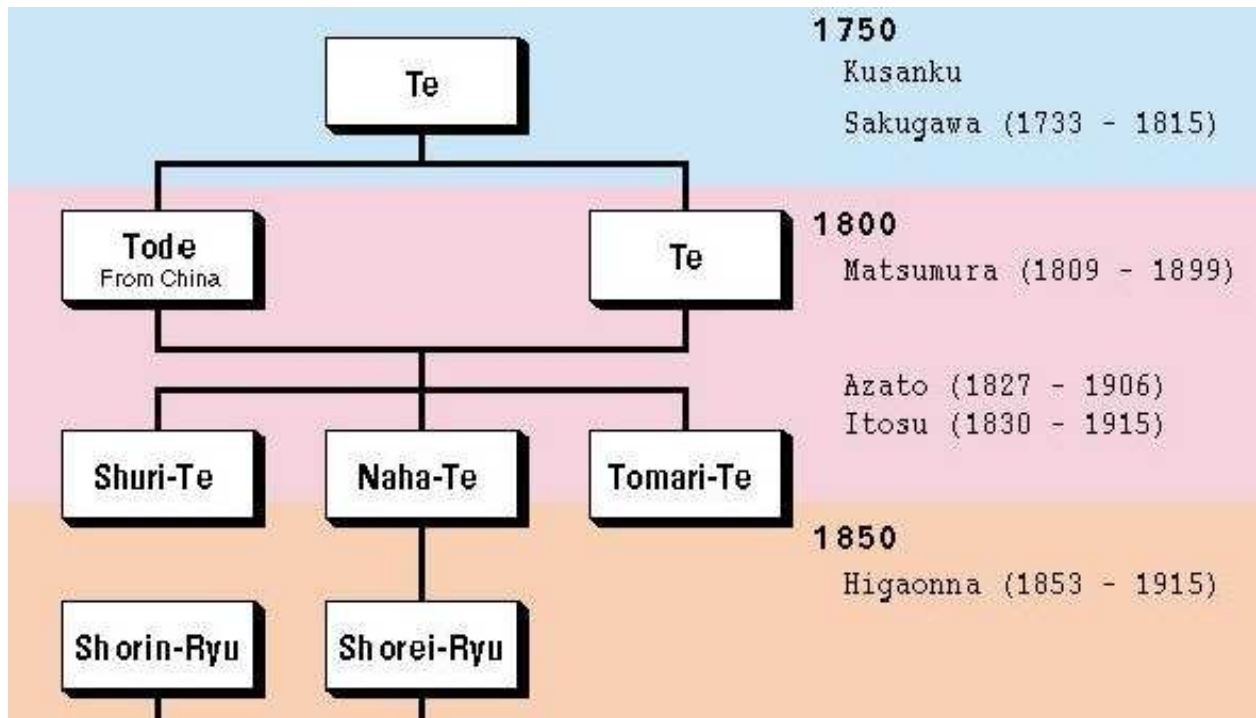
Te

1750
Kusanku
Sakugawa (1733 - 1815)

Tode
From China

Te

1800
Matsumura (1809 - 1899)

Azato (1827 - 1906)
Itosu (1830 - 1915)

Shuri-Te

Naha-Te

Tomari-Te

1850
Higaonna (1853 - 1915)

Shorin-Ryu

Shorei-Ryu